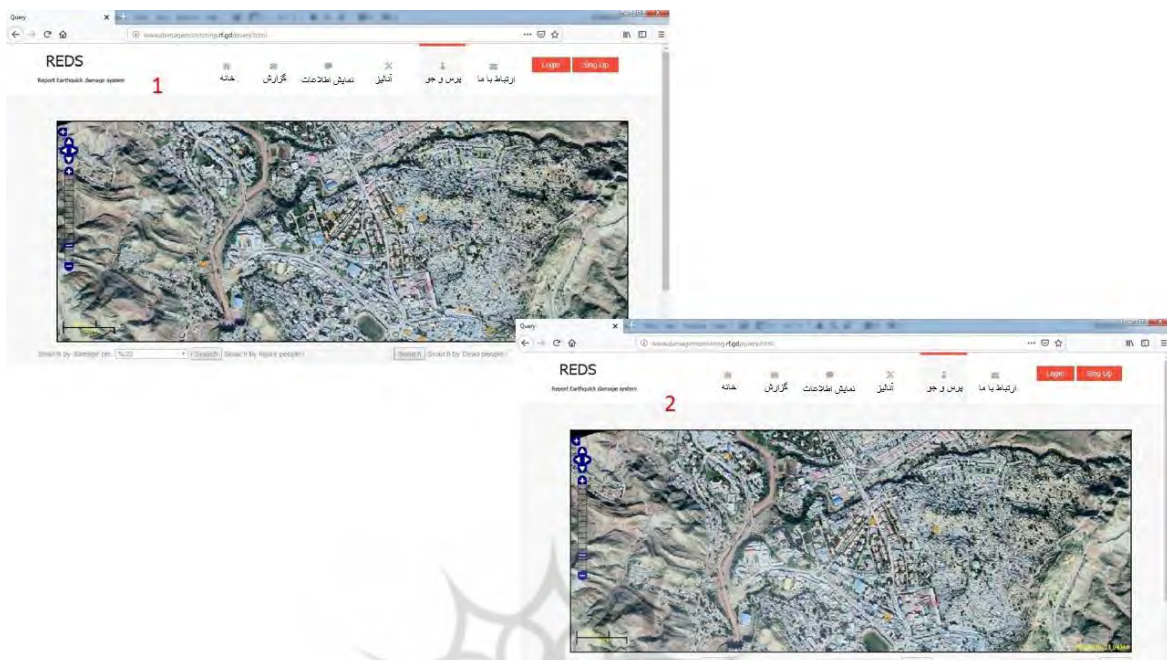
Query
www.damagemonitoring.rf.gd/query.html
REDS
Report Earthquick damage system
1
خانه
گزارش
نمایش اطلاعات
آنالیز
پرس و جو
ارتباط با ما
Login
Sing Up
Search by damage pm: %20
Search
Search by injure people:
Search
Search by Dead people:

Query
www.damagemonitoring.rf.gd/query.html
REDS
Report Earthquick damage system
2
خانه
گزارش
نمایش اطلاعات
آنالیز
پرس و جو
ارتباط با ما
Login
Sing Up